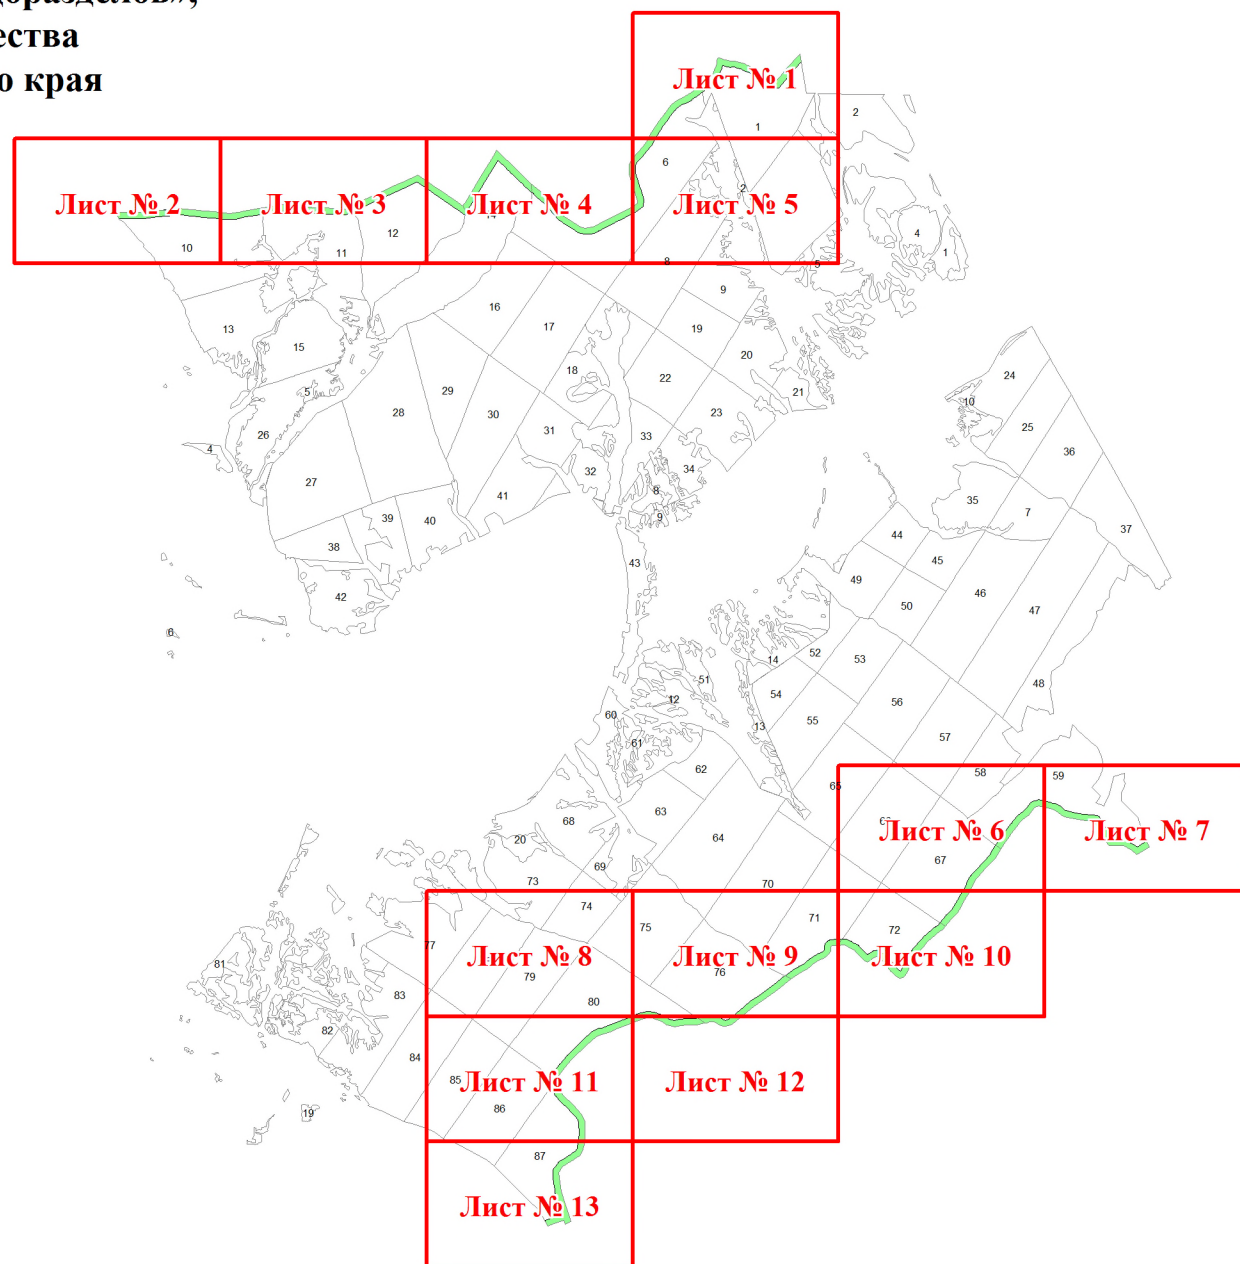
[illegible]одразделов»,
ества
о края

Лист № 1
Лист № 2
Лист № 3
Лист № 4
Лист № 5
Лист № 6
Лист № 7
Лист № 8
Лист № 9
Лист № 10
Лист № 11
Лист № 12
Лист № 13

1 2 6 2 4 1 10 11 12 14 8 5 9 16 17 13 15 19 18 20 22 5 21 29 28 4 26 30 31 23 33 32 34 27 41 8 9 39 40 38 43 42 6 24 10 25 36 35 7 37 44 45 49 46 50 47 14 52 53 51 12 54 48 56 13 55 60 61 57 62 58 59 65 63 68 64 20 69 67 73 70 74 71 75 72 77 79 76 81 80 83 82 84 85 86 19 87